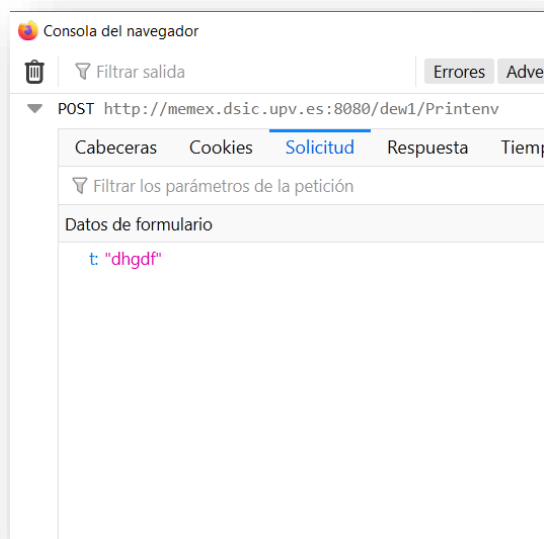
Consola del navegador

Filtrar salida

Errores Adve

POST http://memex.dsic.upv.es:8080/dew1/Printenv

Cabeceras Cookies Solicitud Respuesta Tiemp

Filtrar los parámetros de la petición

Datos de formulario

t: "dhgdf"